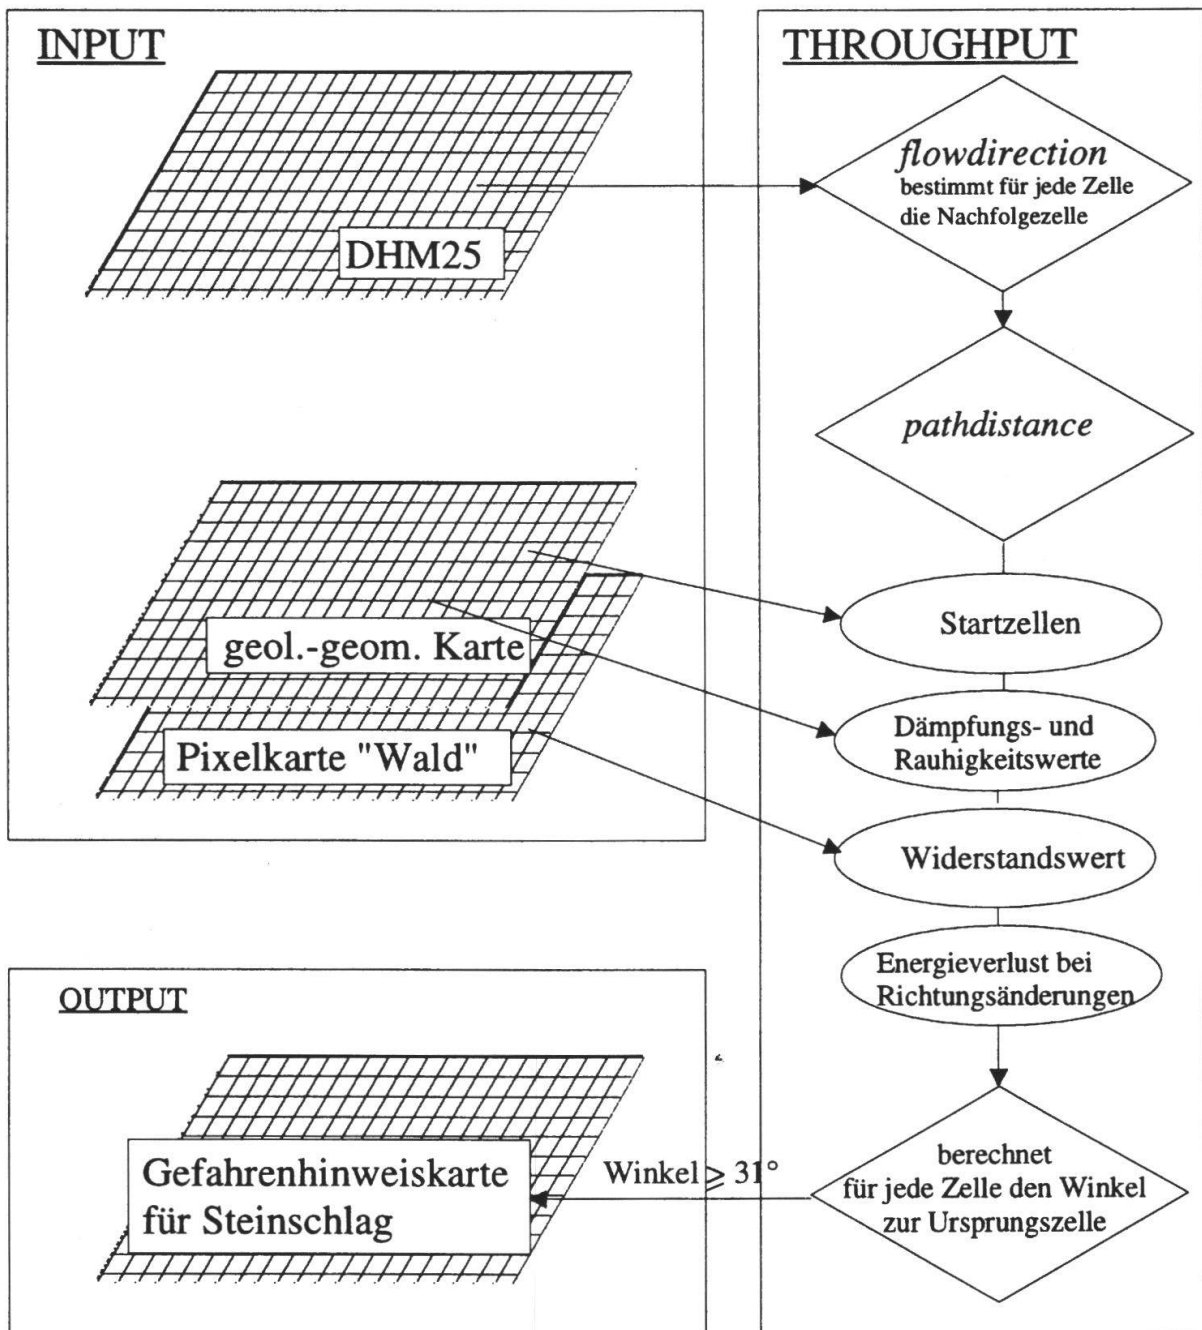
INPUT

DHM25

geol.-geom. Karte

Pixelkarte "Wald"

THROUGHPUT

flowdirection bestimmt für jede Zelle die Nachfolgezelle

pathdistance

Startzellen

Dämpfungs- und Rauhigkeitswerte

Widerstandswert

Energieverlust bei Richtungsänderungen

berechnet für jede Zelle den Winkel zur Ursprungszelle

OUTPUT

Winkel $\geqslant 31°$

Gefahrenhinweiskarte für Steinschlag